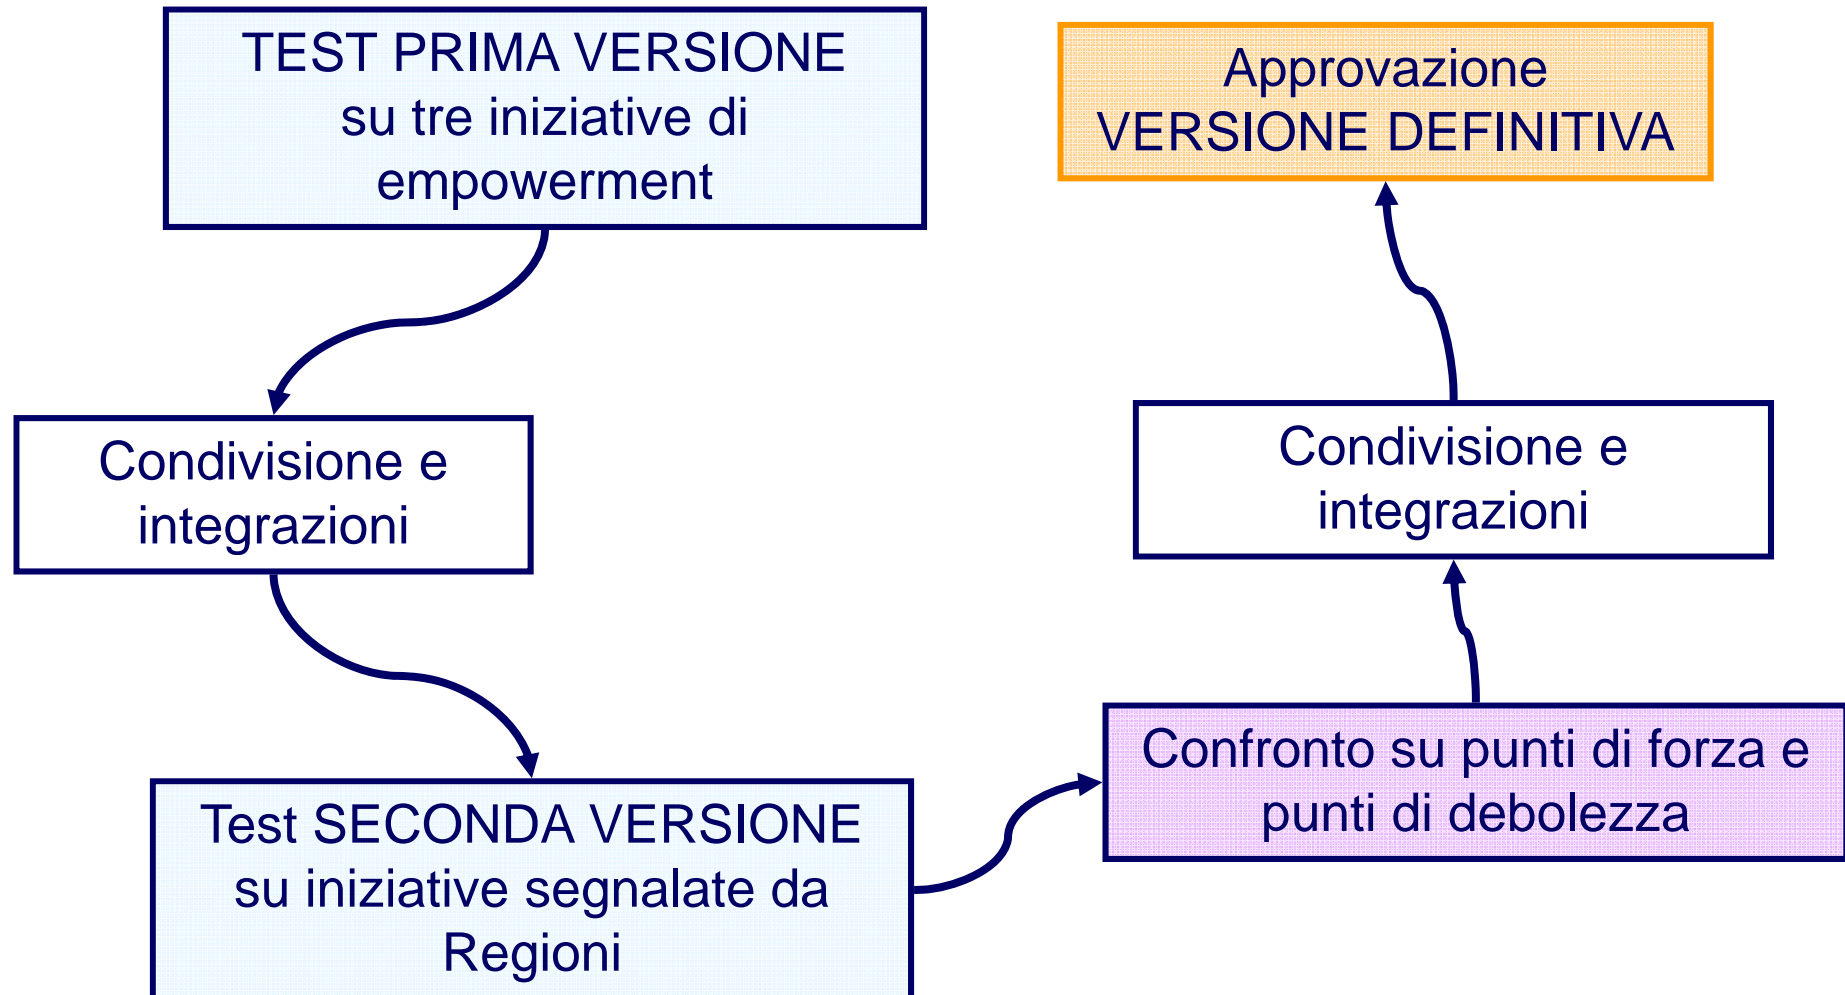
TEST PRIMA VERSIONE su tre iniziative di empowerment

Condivisione e integrazioni

Test SECONDA VERSIONE su iniziative segnalate da Regioni

Confronto su punti di forza e punti di debolezza

Condivisione e integrazioni

Approvazione VERSIONE DEFINITIVA